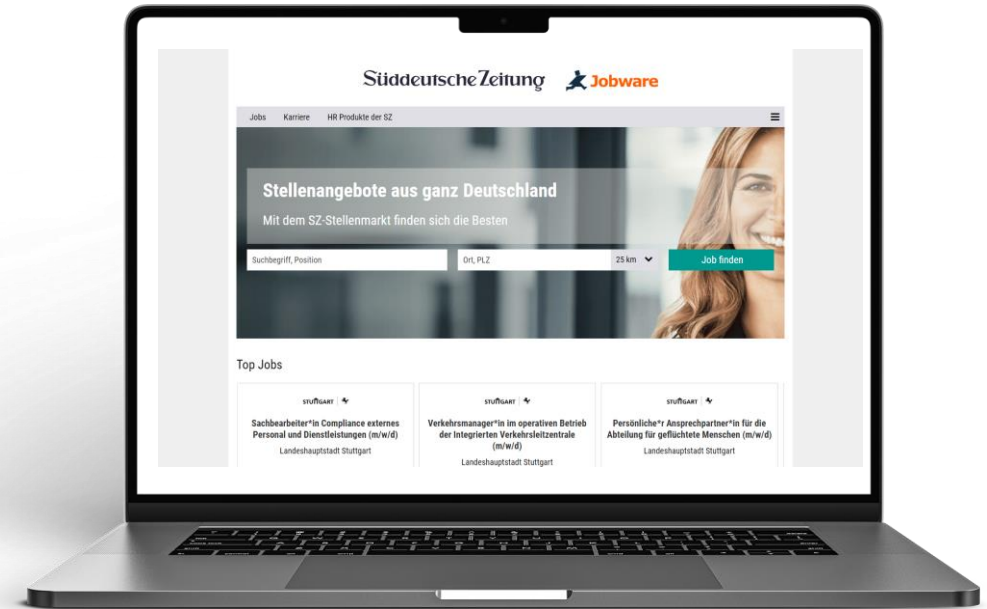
Süddeutsche Zeitung Jobware

Jobs Karriere HR Produkte der SZ

Stellenangebote aus ganz Deutschland

Mit dem SZ-Stellenmarkt finden sich die Besten

Suchbegriff, Position

Ort, PLZ

25 km

Job finden

Top Jobs

STUTTGART

Sachbearbeiter*in Compliance externes Personal und Dienstleistungen (m/w/d)

Landeshauptstadt Stuttgart

STUTTGART

Verkehrsmanager*in im operativen Betrieb der Integrierten Verkehrsleitzentrale (m/w/d)

Landeshauptstadt Stuttgart

STUTTGART

Persönliche*r Ansprechpartner*in für die Abteilung für geflüchtete Menschen (m/w/d)

Landeshauptstadt Stuttgart